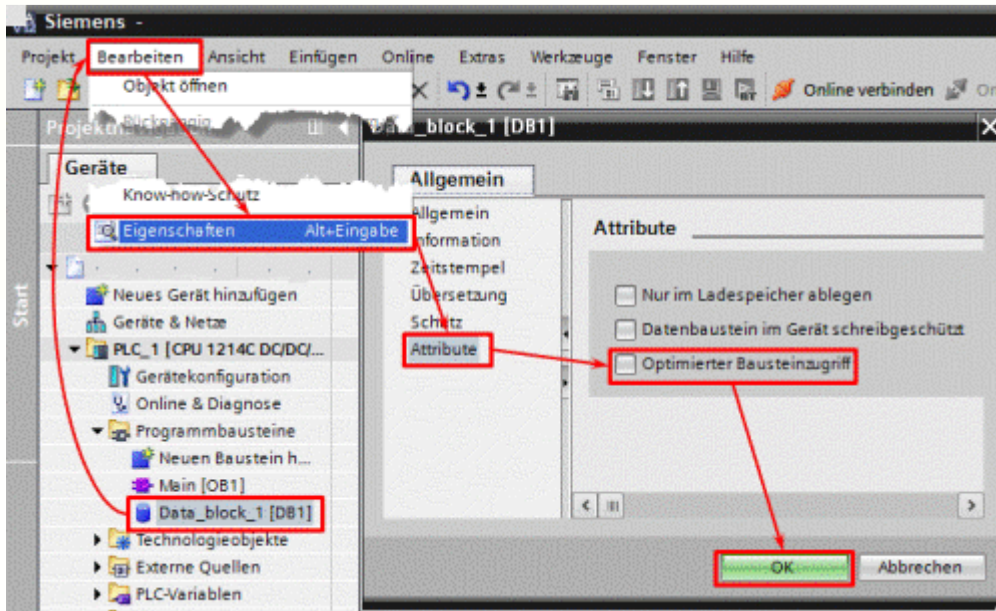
Siemens -

Projekt Bearbeiten Ansicht Einfügen Online Extras Werkzeuge Fenster Hilfe

Objekt öffnen

Online verbinden

Projektnavigation

Data_block_1 [DB1]

Geräte

Know-how-Schutz

Eigenschaften Alt+Eingabe

Start

Neues Gerät hinzufügen
Geräte & Netze
PLC_1 [CPU 1214C DC/DC/...
Gerätekonfiguration
Online & Diagnose
Programmbausteine
Neuen Baustein h...
Main [OB1]
Data_block_1 [DB1]
Technologieobjekte
Externe Quellen
PLC-Variablen

Allgemein

Allgemein
Information
Zeitstempel
Übersetzung
Schutz
Attribute

Attribute

Nur im Ladespeicher ablegen
Datenbaustein im Gerät schreibgeschützt
Optimierter Bausteinzugriff

OK
Abbrechen